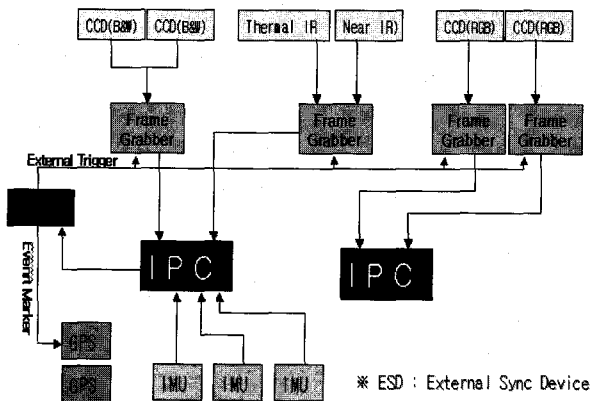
CCD(B&W)
CCD(B&W)
Thermal IR
Near IR)
CCD(RGB)
CCD(RGB)

Frame Grabber
Frame Grabber
Frame Grabber
Frame Grabber

External Trigger

Event Marker

IPC
IPC

GPS
GPS

IMU
IMU
IMU

※ ESD : External Sync Device